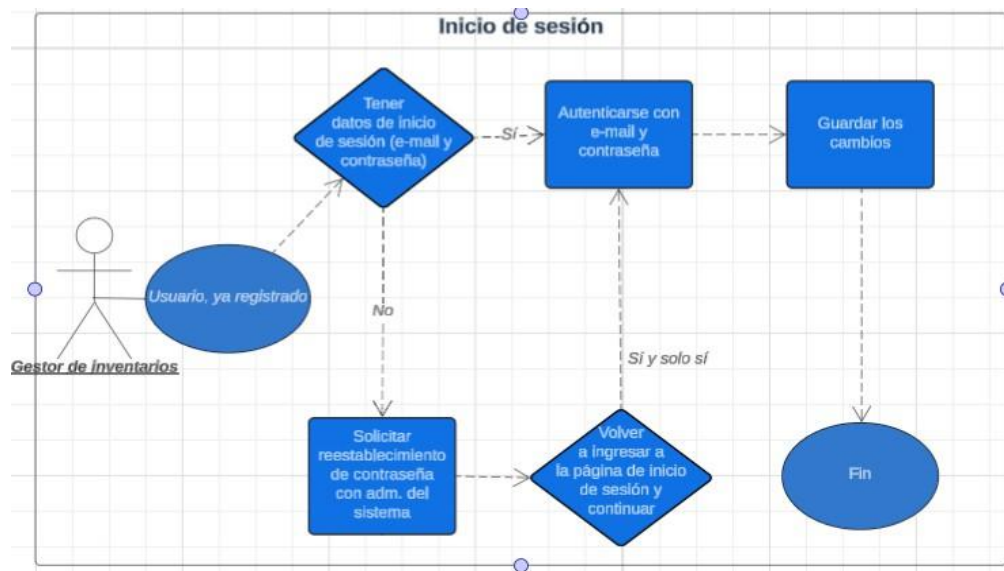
Inicio de sesión

Gestor de inventarios

Usuario, ya registrado

Tener datos de inicio de sesión (e-mail y contraseña)

Sí

No

Autenticarse con e-mail y contraseña

Guardar los cambios

Solicitar reestablecimiento de contraseña con adm. del sistema

Volver a ingresar a la página de inicio de sesión y continuar

Sí y solo sí

Fin